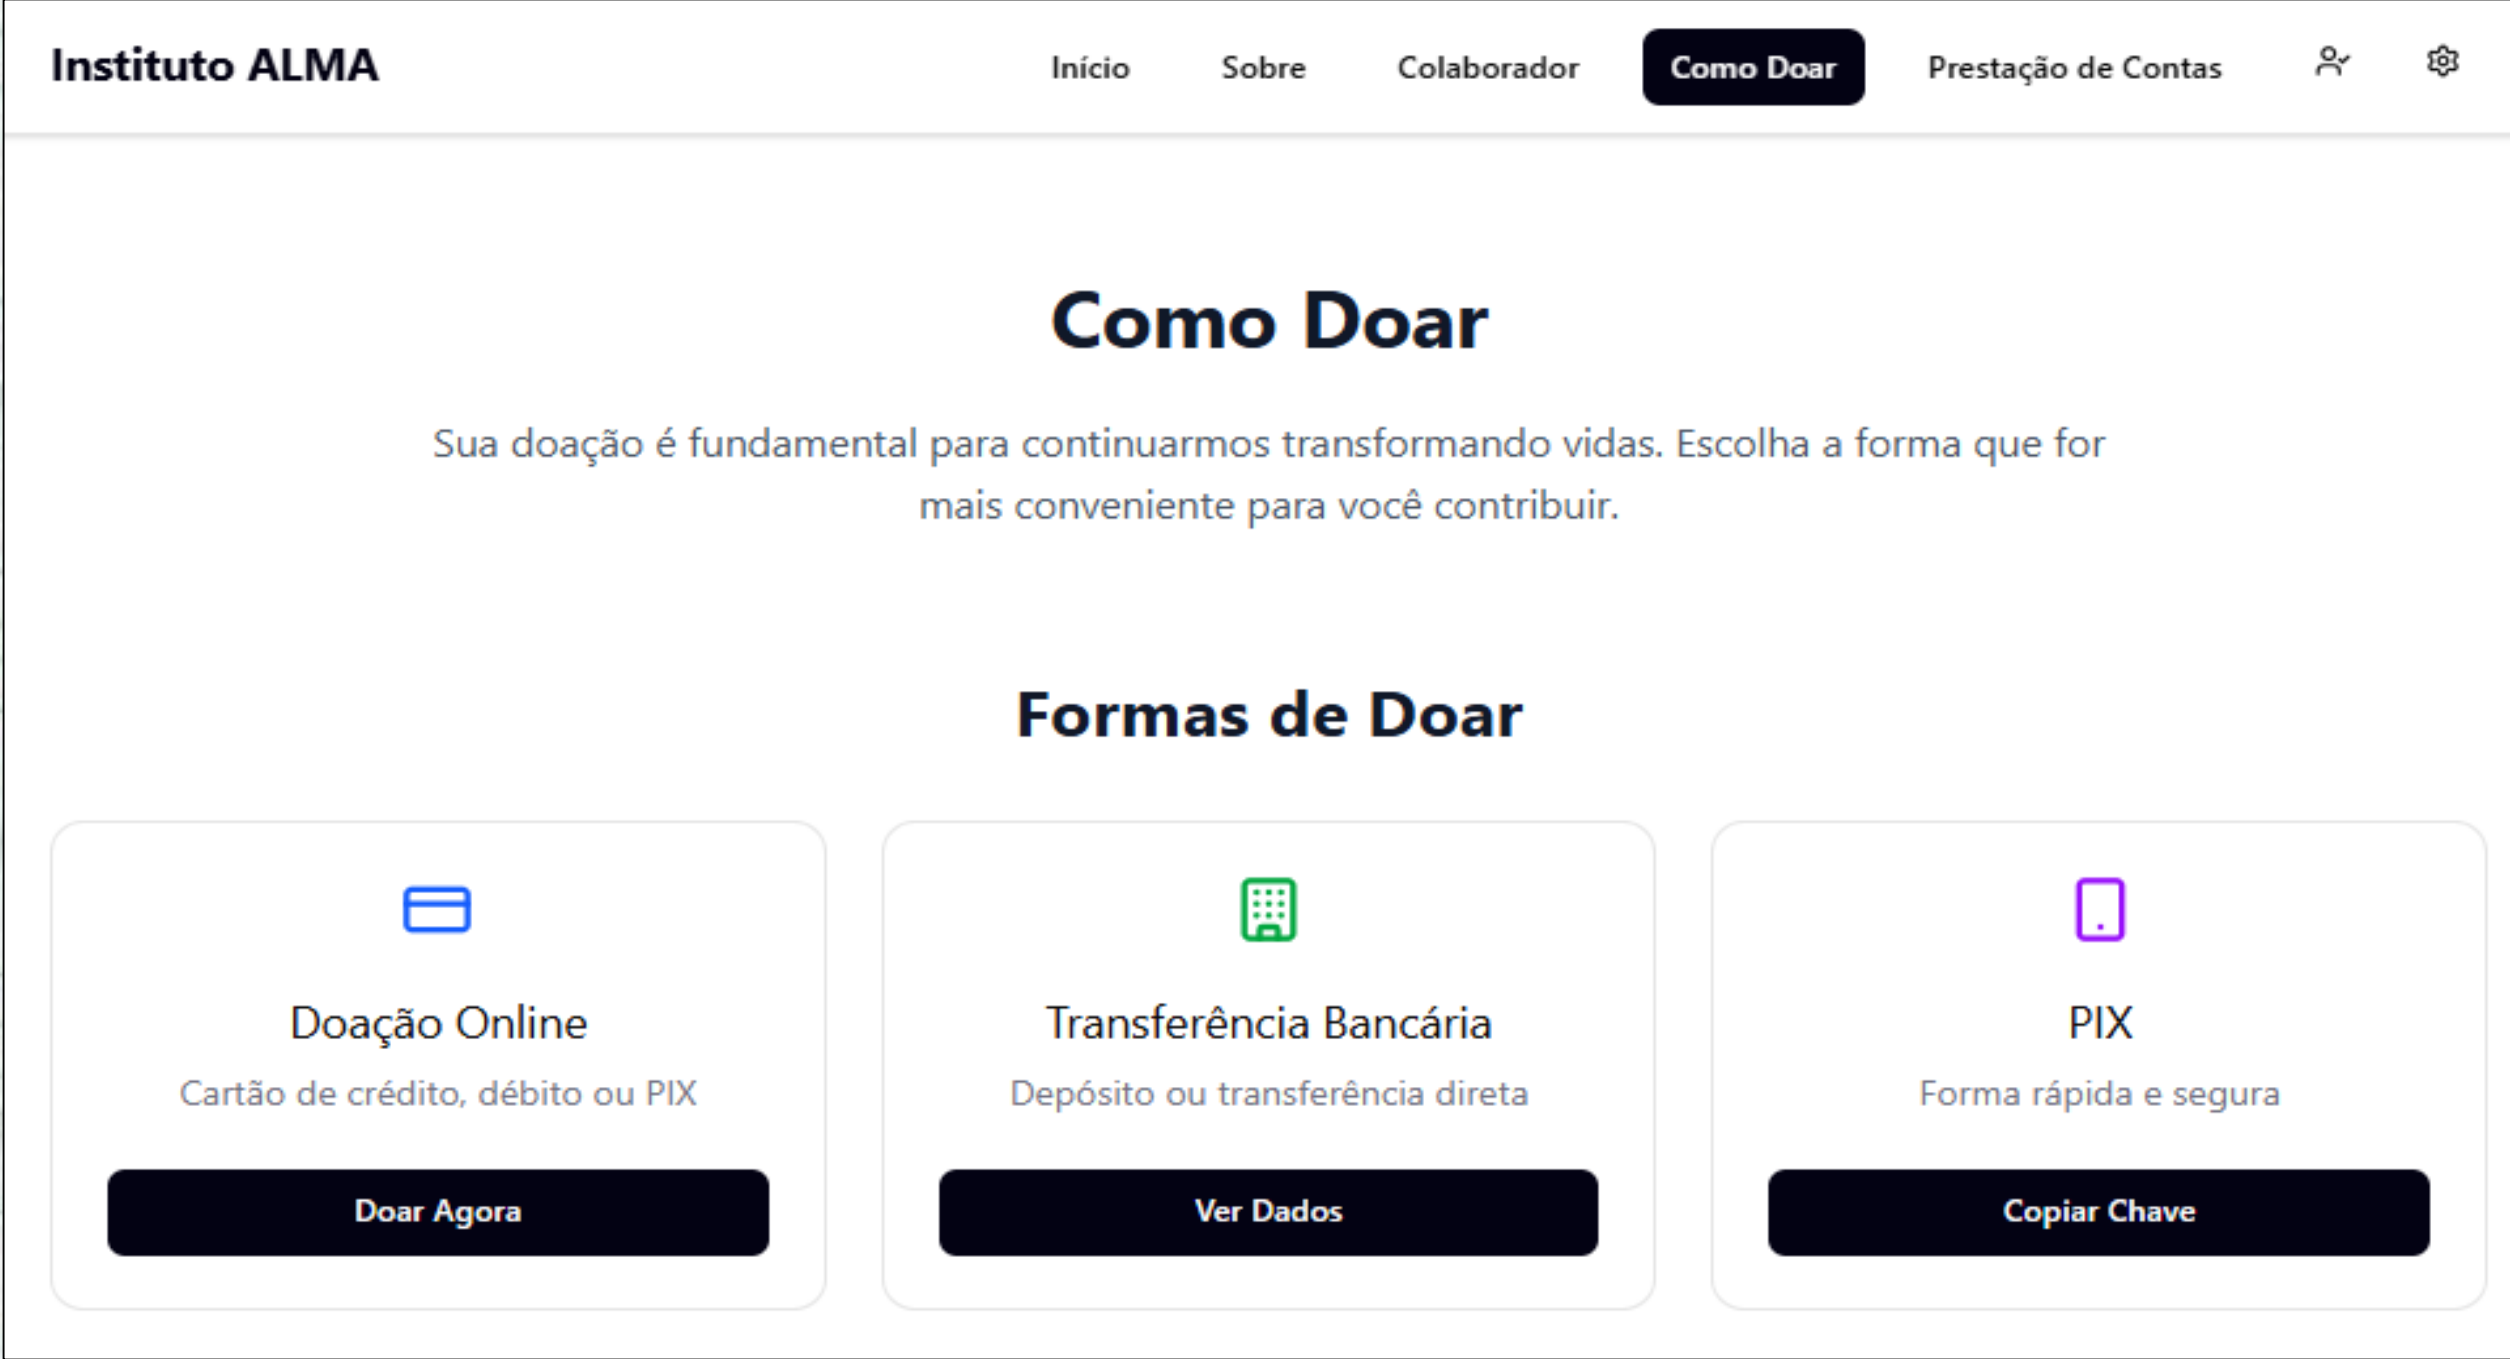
Instituto ALMA

Início Sobre Colaborador Como Doar Prestação de Contas

Como Doar

Sua doação é fundamental para continuarmos transformando vidas. Escolha a forma que for mais conveniente para você contribuir.

Formas de Doar

Doação Online

Cartão de crédito, débito ou PIX

Doar Agora

Transferência Bancária

Depósito ou transferência direta

Ver Dados

PIX

Forma rápida e segura

Copiar Chave